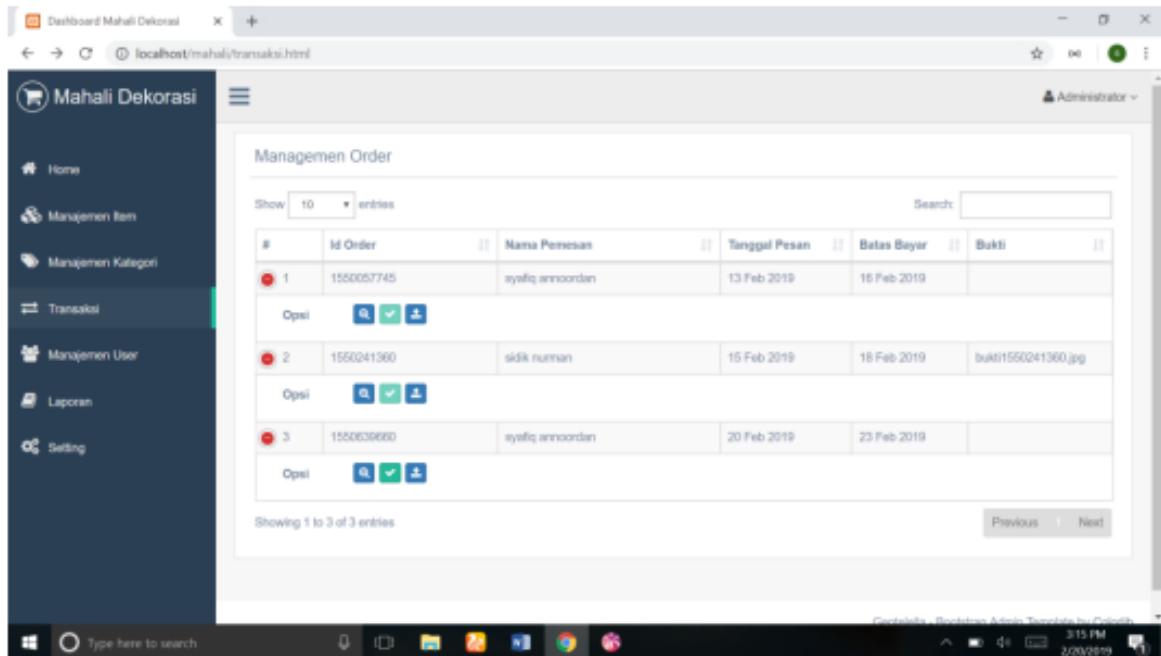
Dashboard Mahali Dekorasi ×
localhost/mahali/transaksi.html

Mahali Dekorasi

Administrator

Home
Manajemen Item
Manajemen Kategori
Transaksi
Manajemen User
Laporan
Setting

Managemen Order

Show 10 entries

Search:

| # | Id Order | Nama Pemesan | Tanggal Pesan | Batas Bayar | Bukti |
|---|---|---|---|---|---|
| 1 | 1550057745 | syafiq annoordan | 13 Feb 2019 | 16 Feb 2019 | |
| Opsi | | | | | |
| 2 | 1550241360 | sidik nurman | 15 Feb 2019 | 18 Feb 2019 | bukti1550241360.jpg |
| Opsi | | | | | |
| 3 | 1550639660 | syafiq annoordan | 20 Feb 2019 | 23 Feb 2019 | |
| Opsi | | | | | |

Showing 1 to 3 of 3 entries

Previous Next

Gentelella - Bootstrap Admin Template by Colorlib

Type here to search

3:15 PM
2/20/2019